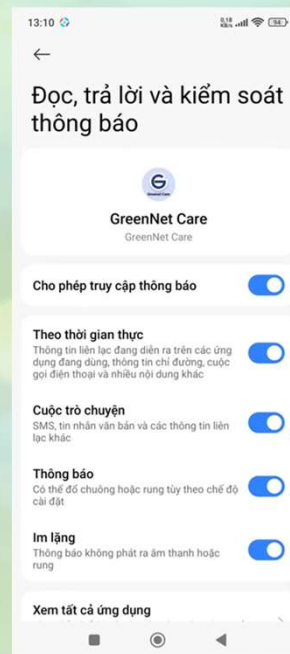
13:10

0,18 KB/s 94

←

Đọc, trả lời và kiểm soát thông báo

G
GreenNet Care

GreenNet Care

GreenNet Care

Cho phép truy cập thông báo

Theo thời gian thực
Thông tin liên lạc đang diễn ra trên các ứng dụng đang dùng, thông tin chỉ đường, cuộc gọi điện thoại và nhiều nội dung khác

Cuộc trò chuyện
SMS, tin nhắn văn bản và các thông tin liên lạc khác

Thông báo
Có thể đổ chuông hoặc rung tùy theo chế độ cài đặt

Im lặng
Thông báo không phát ra âm thanh hoặc rung

Xem tất cả ứng dụng